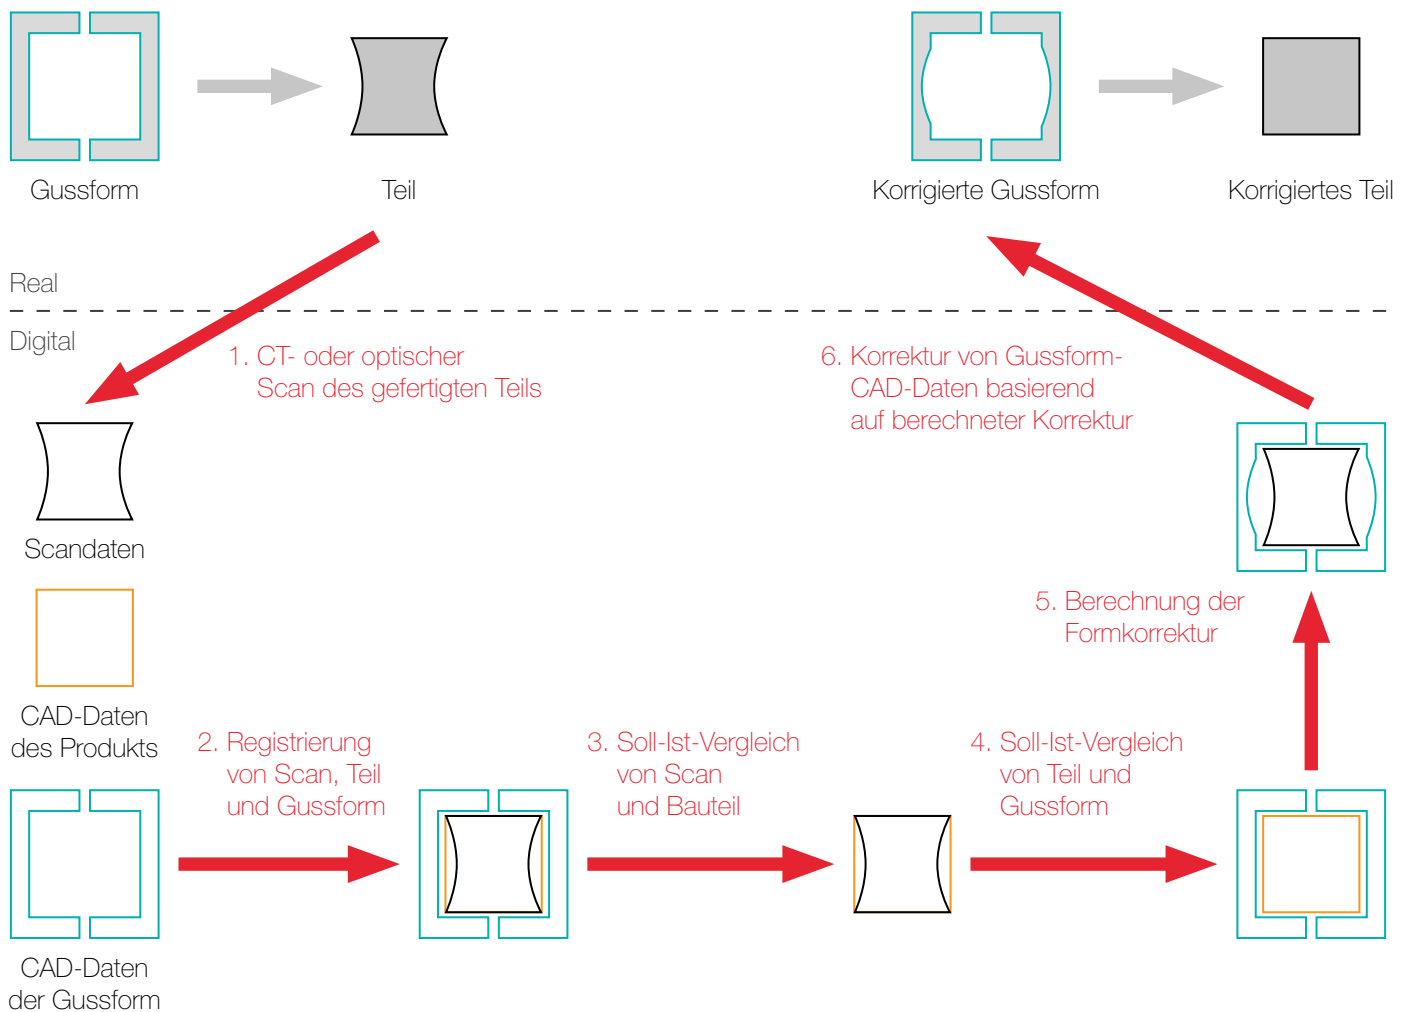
Gussform

Teil

Korrigierte Gussform

Korrigiertes Teil

Real

Digital

1. CT- oder optischer Scan des gefertigten Teils

6. Korrektur von Gussform-CAD-Daten basierend auf berechneter Korrektur

Scandaten

5. Berechnung der Formkorrektur

CAD-Daten des Produkts

2. Registrierung von Scan, Teil und Gussform

3. Soll-Ist-Vergleich von Scan und Bauteil

4. Soll-Ist-Vergleich von Teil und Gussform

CAD-Daten der Gussform